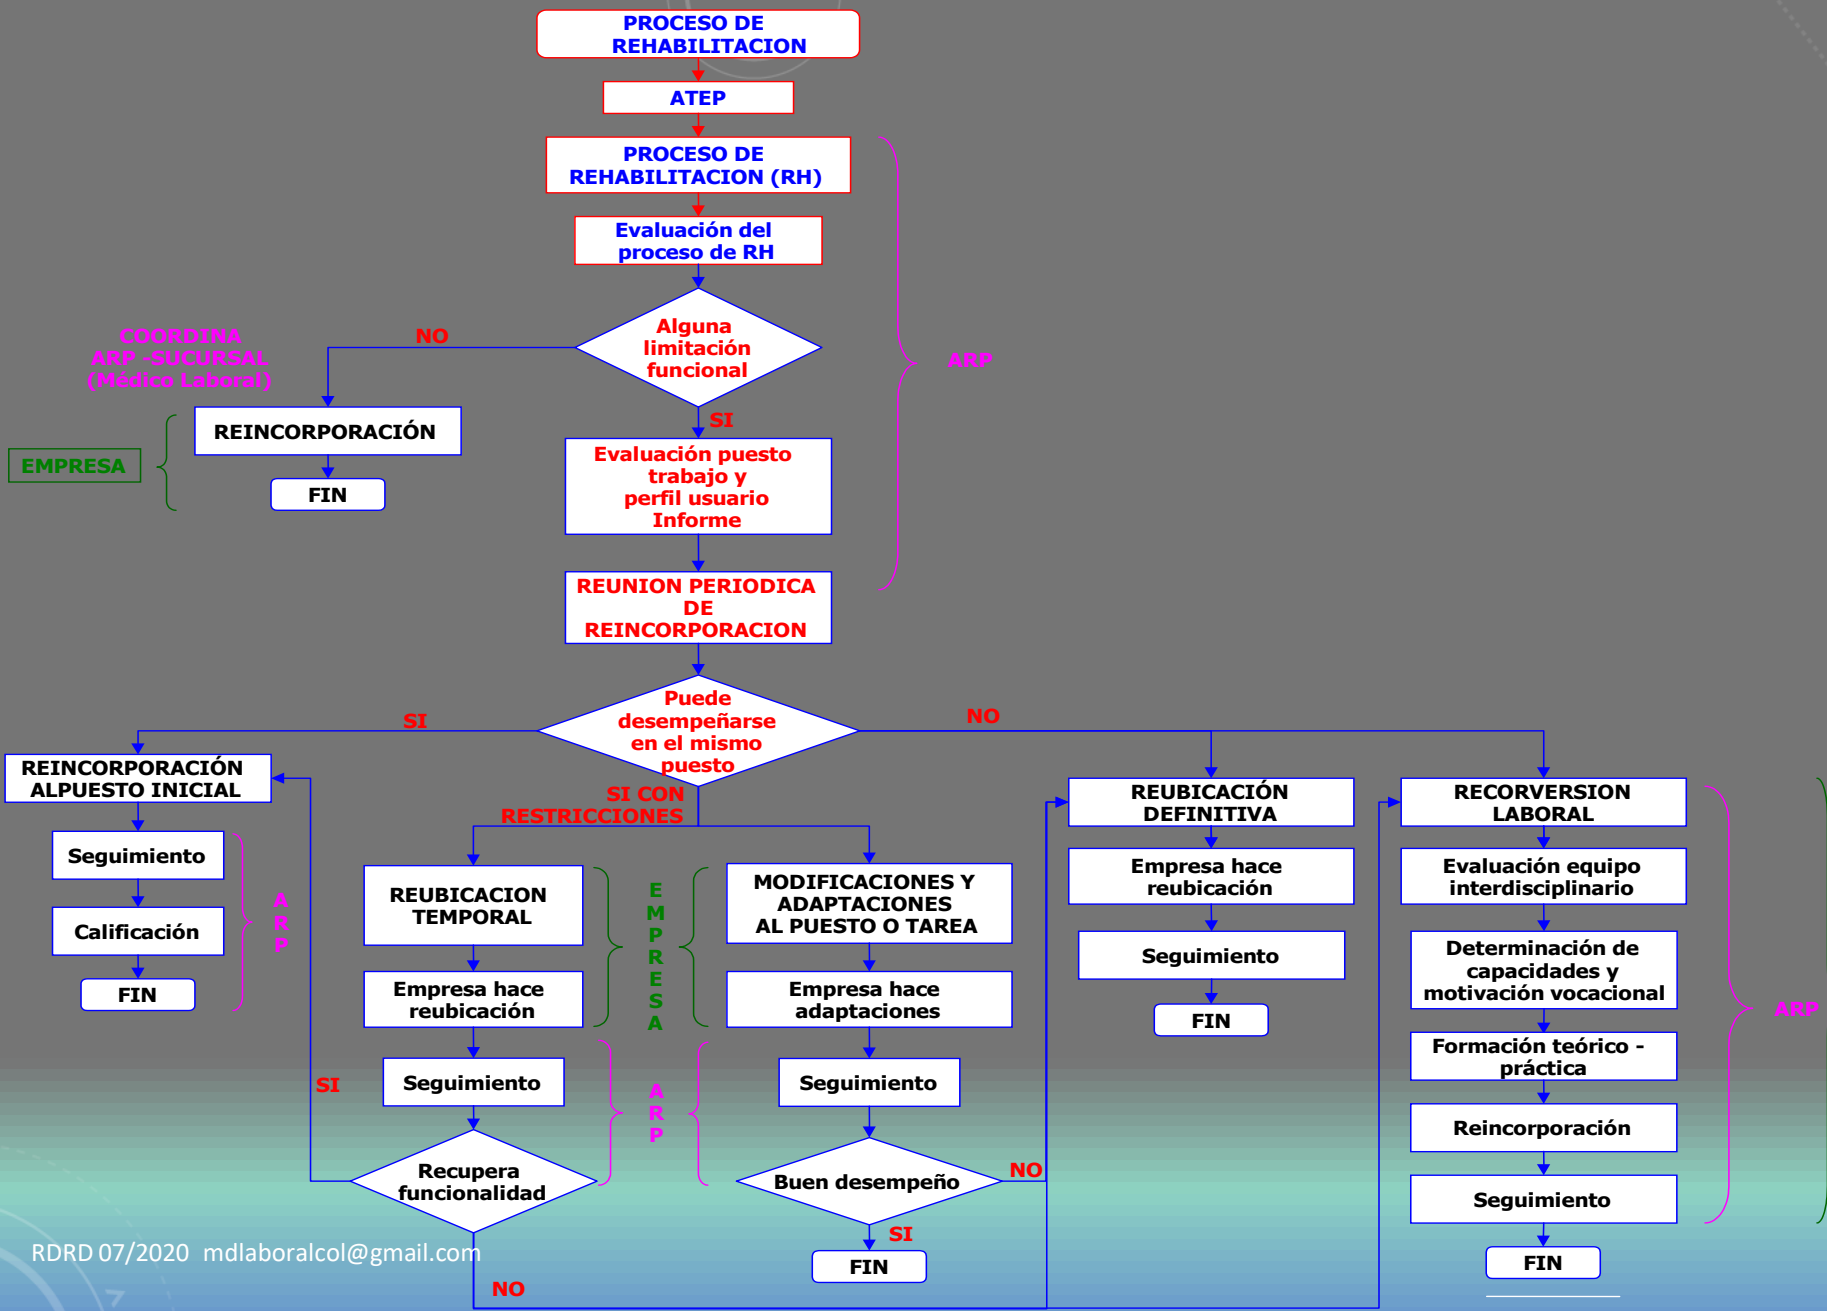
PROCESO DE REHABILITACION

ATEP

PROCESO DE REHABILITACION (RH)

Evaluación del proceso de RH

ARP

COORDINA ARP -SUCURSAL (Médico Laboral)

NO

Alguna limitación funcional

SI

REINCORPORACIÓN

EMPRESA

FIN

Evaluación puesto trabajo y perfil usuario Informe

REUNION PERIODICA DE REINCORPORACION

SI

Puede desempeñarse en el mismo puesto

NO

REINCORPORACIÓN ALPUESTO INICIAL

SI CON RESTRICCIONES

REUBICACIÓN DEFINITIVA

RECORVERSION LABORAL

Seguimiento

Calificación

FIN

A R P

REUBICACION TEMPORAL

E M P R E S A

MODIFICACIONES Y ADAPTACIONES AL PUESTO O TAREA

Empresa hace reubicación

Empresa hace adaptaciones

Empresa hace reubicación

Seguimiento

FIN

Evaluación equipo interdisciplinario

Determinación de capacidades y motivación vocacional

Formación teórico - práctica

Reincorporación

Seguimiento

FIN

ARP

SI

Seguimiento

A R P

Seguimiento

Recupera funcionalidad

Buen desempeño

NO

SI

FIN

RDRD 07/2020 mdlaboralcol@gmail.com

NO